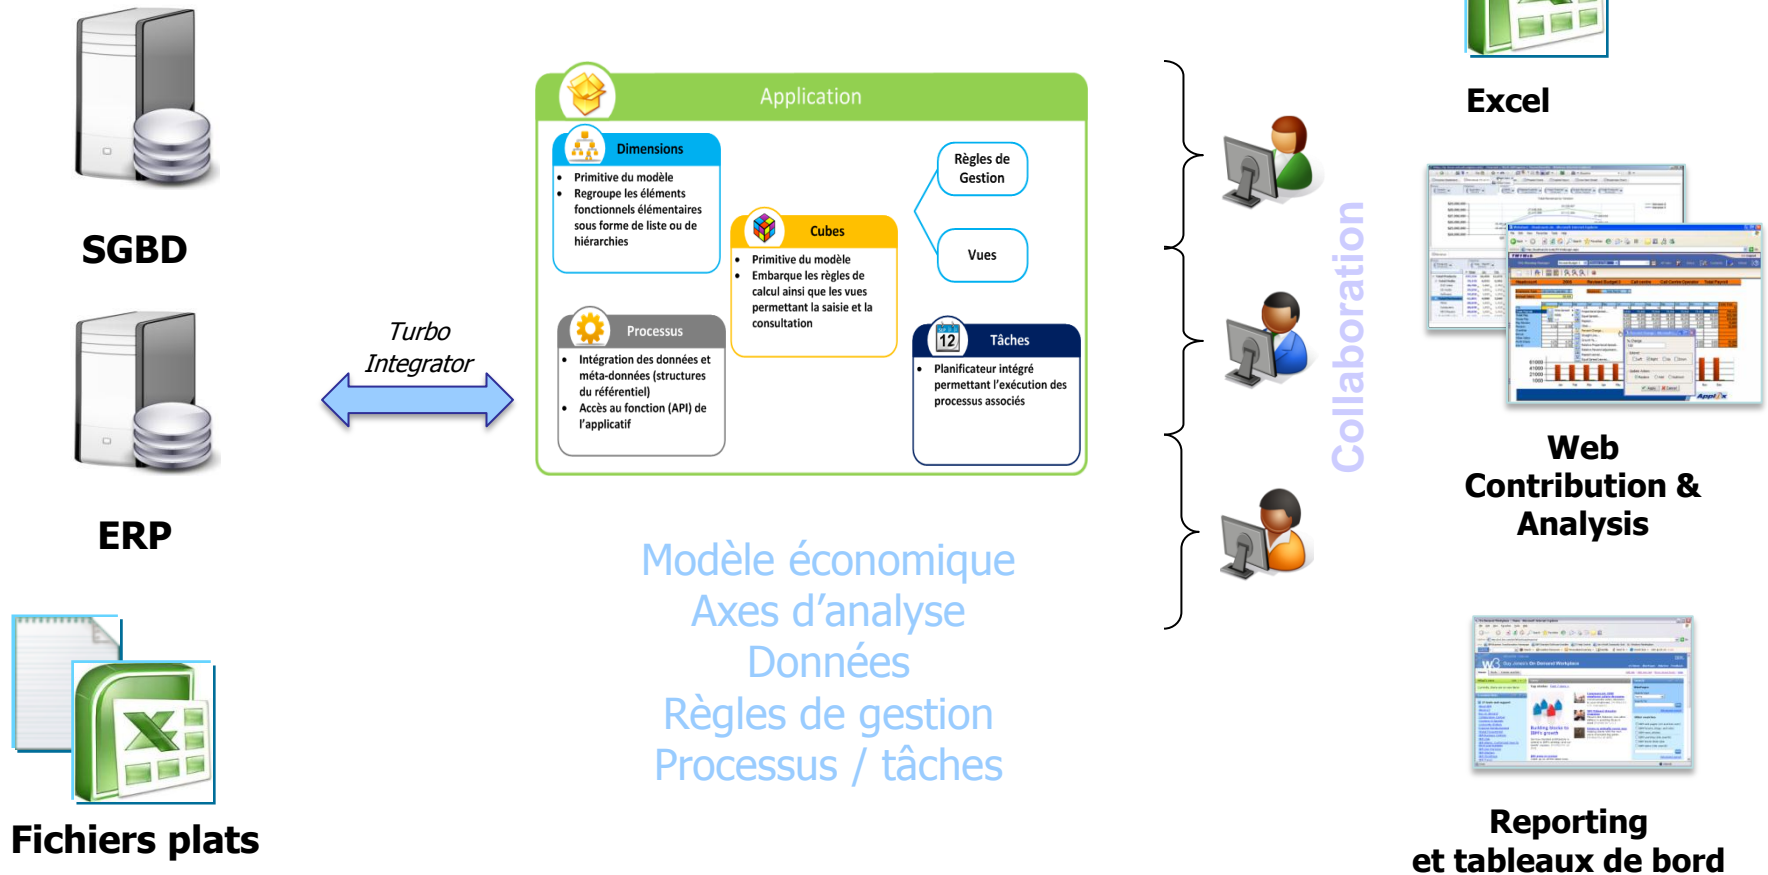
SGBD

ERP

Fichiers plats

Turbo Integrator

Application

Dimensions
- Primitive du modèle
- Regroupe les éléments fonctionnels élémentaires sous forme de liste ou de hiérarchies

Cubes
- Primitive du modèle
- Embarque les règles de calcul ainsi que les vues permettant la saisie et la consultation

Règles de Gestion

Vues

Processus
- Intégration des données et méta-données (structures du référentiel)
- Accès au fonction (API) de l'applicatif

12

Tâches
- Planificateur intégré permettant l'exécution des processus associés

Modèle économique
Axes d'analyse
Données
Règles de gestion
Processus / tâches

Collaboration

Excel

Web Contribution & Analysis

Reporting et tableaux de bord